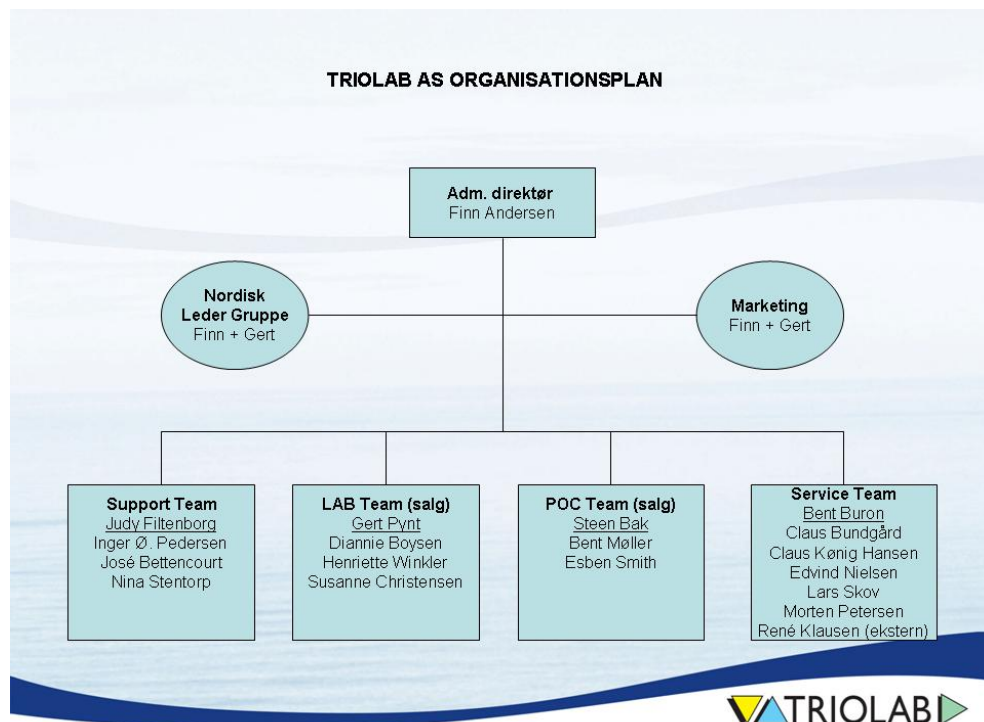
TRIOLAB AS ORGANISATIONSPLAN

Adm. direktør
Finn Andersen

Nordisk Leder Gruppe
Finn + Gert

Marketing
Finn + Gert

Support Team
Judy Filtenborg
Inger Ø. Pedersen
José Bettencourt
Nina Stentorp

LAB Team (salg)
Gert Pynt
Diannie Boysen
Henriette Winkler
Susanne Christensen

POC Team (salg)
Steen Bak
Bent Møller
Esben Smith

Service Team
Bent Buron
Claus Bundgård
Claus König Hansen
Edvind Nielsen
Lars Skov
Morten Petersen
René Klausen (ekstern)

TRIOLAB